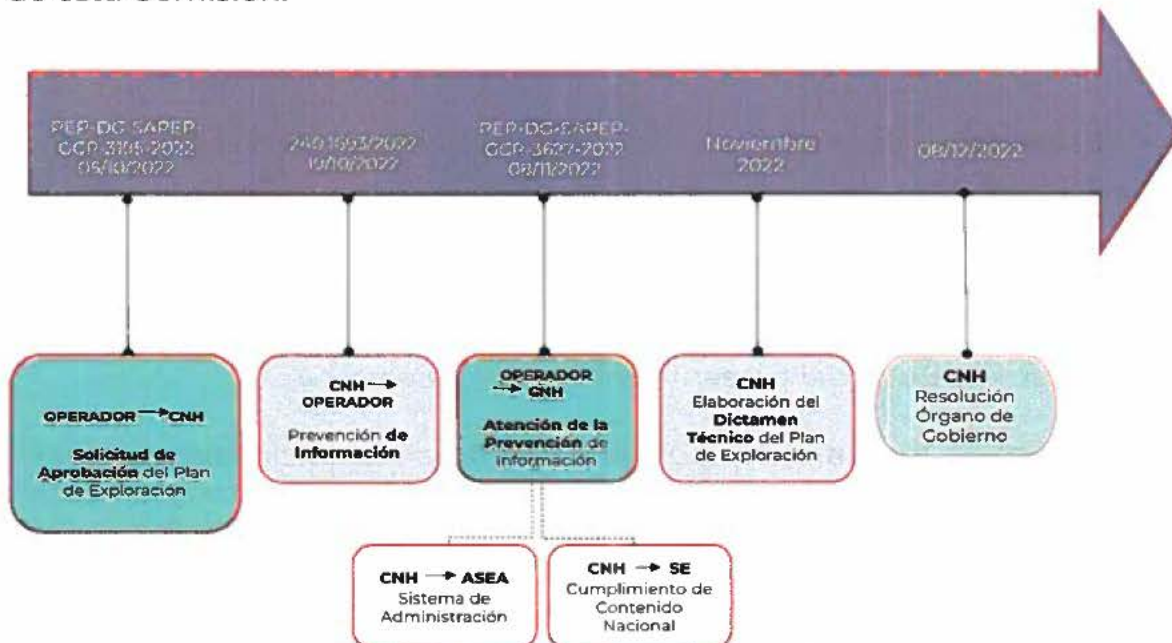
de esta Comisión.

PEP-DG-SAPEP-GCP-3105-2022 05/10/2022

240.1693/2022 10/10/2022

PEP-DG-SAPEP-GCP-3627-2022 08/11/2022

Noviembre 2022

08/12/2022

OPERADOR → CNH
Solicitud de Aprobación del Plan de Exploración

CNH → OPERADOR
Prevención de Información

OPERADOR → CNH
Atención de la Prevención de información

CNH
Elaboración del Dictamen Técnico del Plan de Exploración

CNH
Resolución Órgano de Gobierno

CNH → ASEA
Sistema de Administración

CNH → SE
Cumplimiento de Contenido Nacional